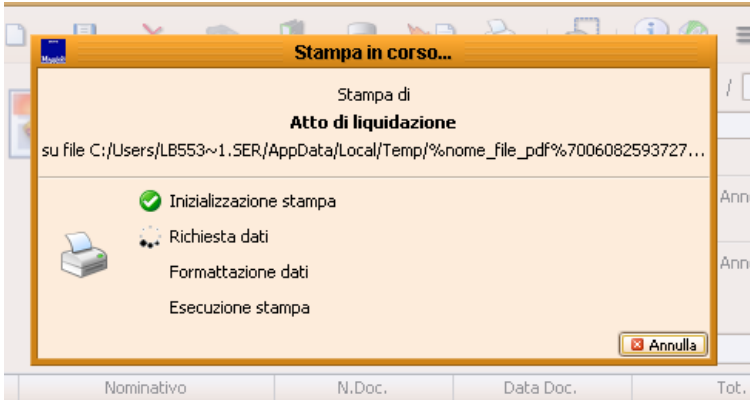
Stampa in corso...

Stampa di
Atto di liquidazione
su file C:/Users/LB553~1.SER/AppData/Local/Temp/%nome_file_pdf%7006082593727...

Inizializzazione stampa
Richiesta dati
Formattazione dati
Esecuzione stampa

Annulla

Ann
Ann

Nominativo | N.Doc. | Data Doc. | Tot.